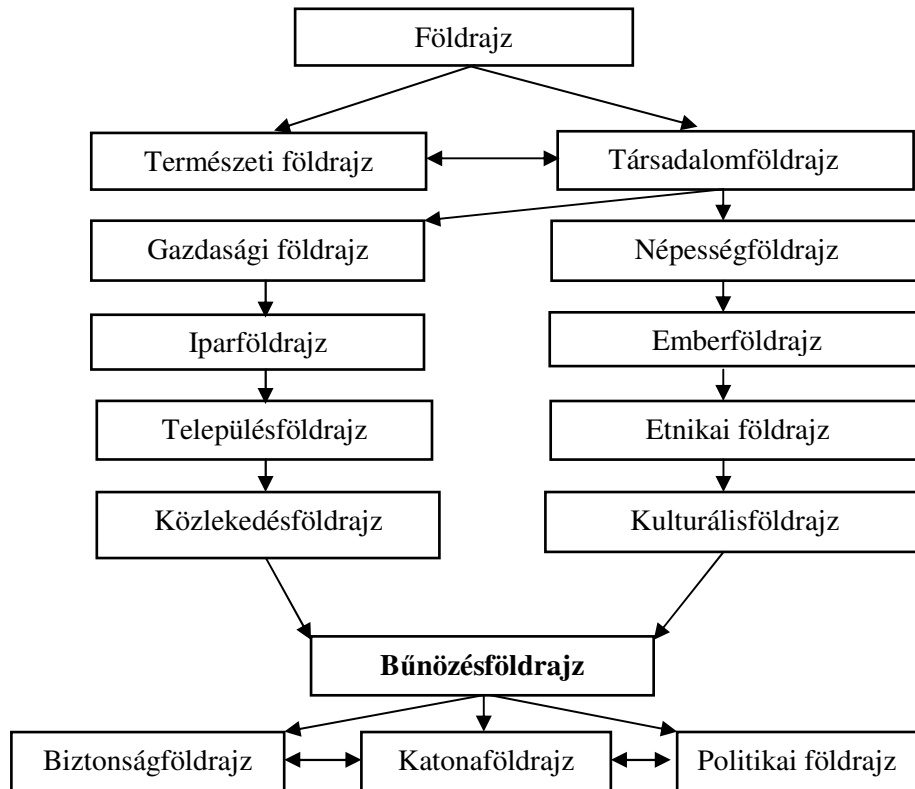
Földrajz

Természeti földrajz

Társadalomföldrajz

Gazdasági földrajz

Népességföldrajz

Iparföldrajz

Emberföldrajz

Településföldrajz

Etnikai földrajz

Közlekedésföldrajz

Kulturálisföldrajz

**Bűnözésföldrajz**

Biztonságföldrajz

Katonaföldrajz

Politikai földrajz